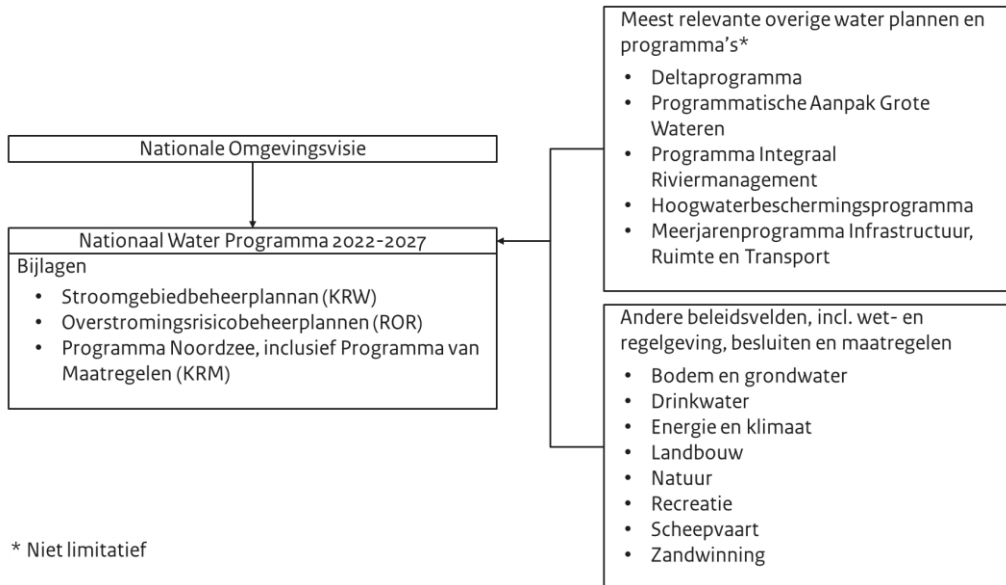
Nationale Omgevingsvisie

Nationaal Water Programma 2022-2027

Bijlagen

- Stroomgebiedbeheerplannan (KRW)
- Overstromingsrisicobeheerplannen (ROR)
- Programma Noordzee, inclusief Programma van Maatregelen (KRM)

Meest relevante overige water plannen en programma's*

- Deltaprogramma
- Programmatische Aanpak Grote Wateren
- Programma Integraal Riviermanagement
- Hoogwaterbeschermingsprogramma
- Meerjarenprogramma Infrastructuur, Ruimte en Transport

Andere beleidsvelden, incl. wet- en regelgeving, besluiten en maatregelen

- Bodem en grondwater
- Drinkwater
- Energie en klimaat
- Landbouw
- Natuur
- Recreatie
- Scheepvaart
- Zandwinning

* Niet limitatief